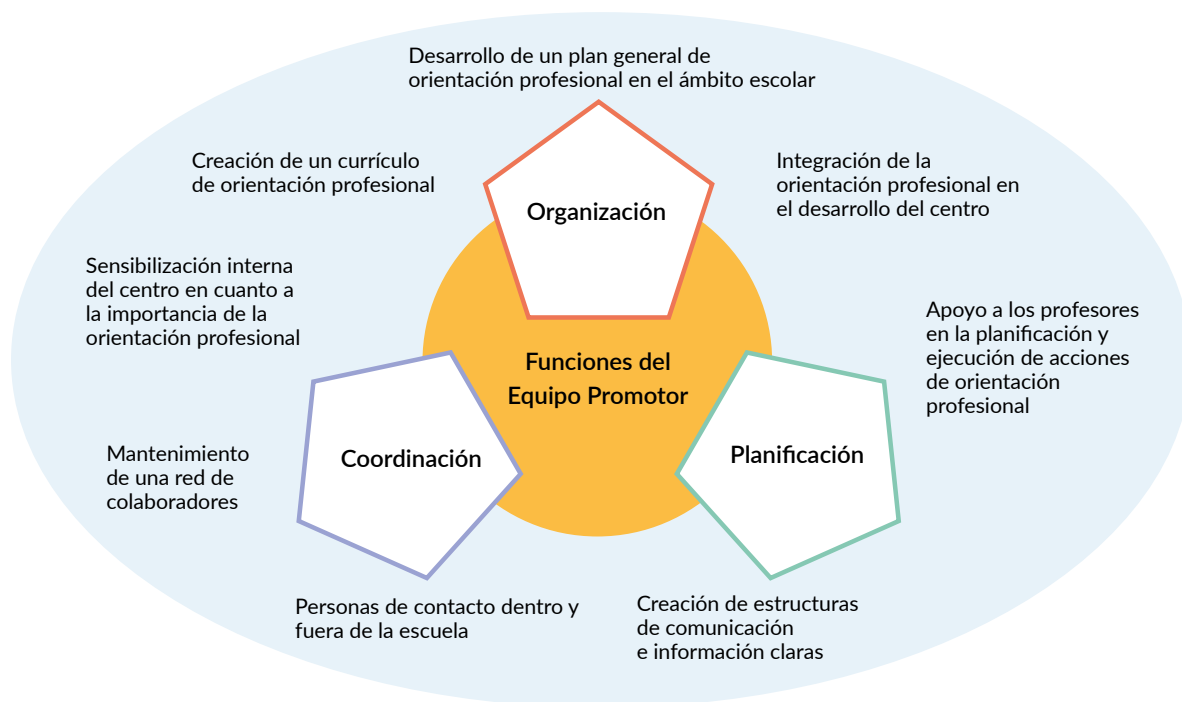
Desarrollo de un plan general de orientación profesional en el ámbito escolar

Creación de un currículo de orientación profesional

Integración de la orientación profesional en el desarrollo del centro

Organización

Sensibilización interna del centro en cuanto a la importancia de la orientación profesional

Apoyo a los profesores en la planificación y ejecución de acciones de orientación profesional

Funciones del Equipo Promotor

Mantenimiento de una red de colaboradores

Coordinación

Planificación

Personas de contacto dentro y fuera de la escuela

Creación de estructuras de comunicación e información claras